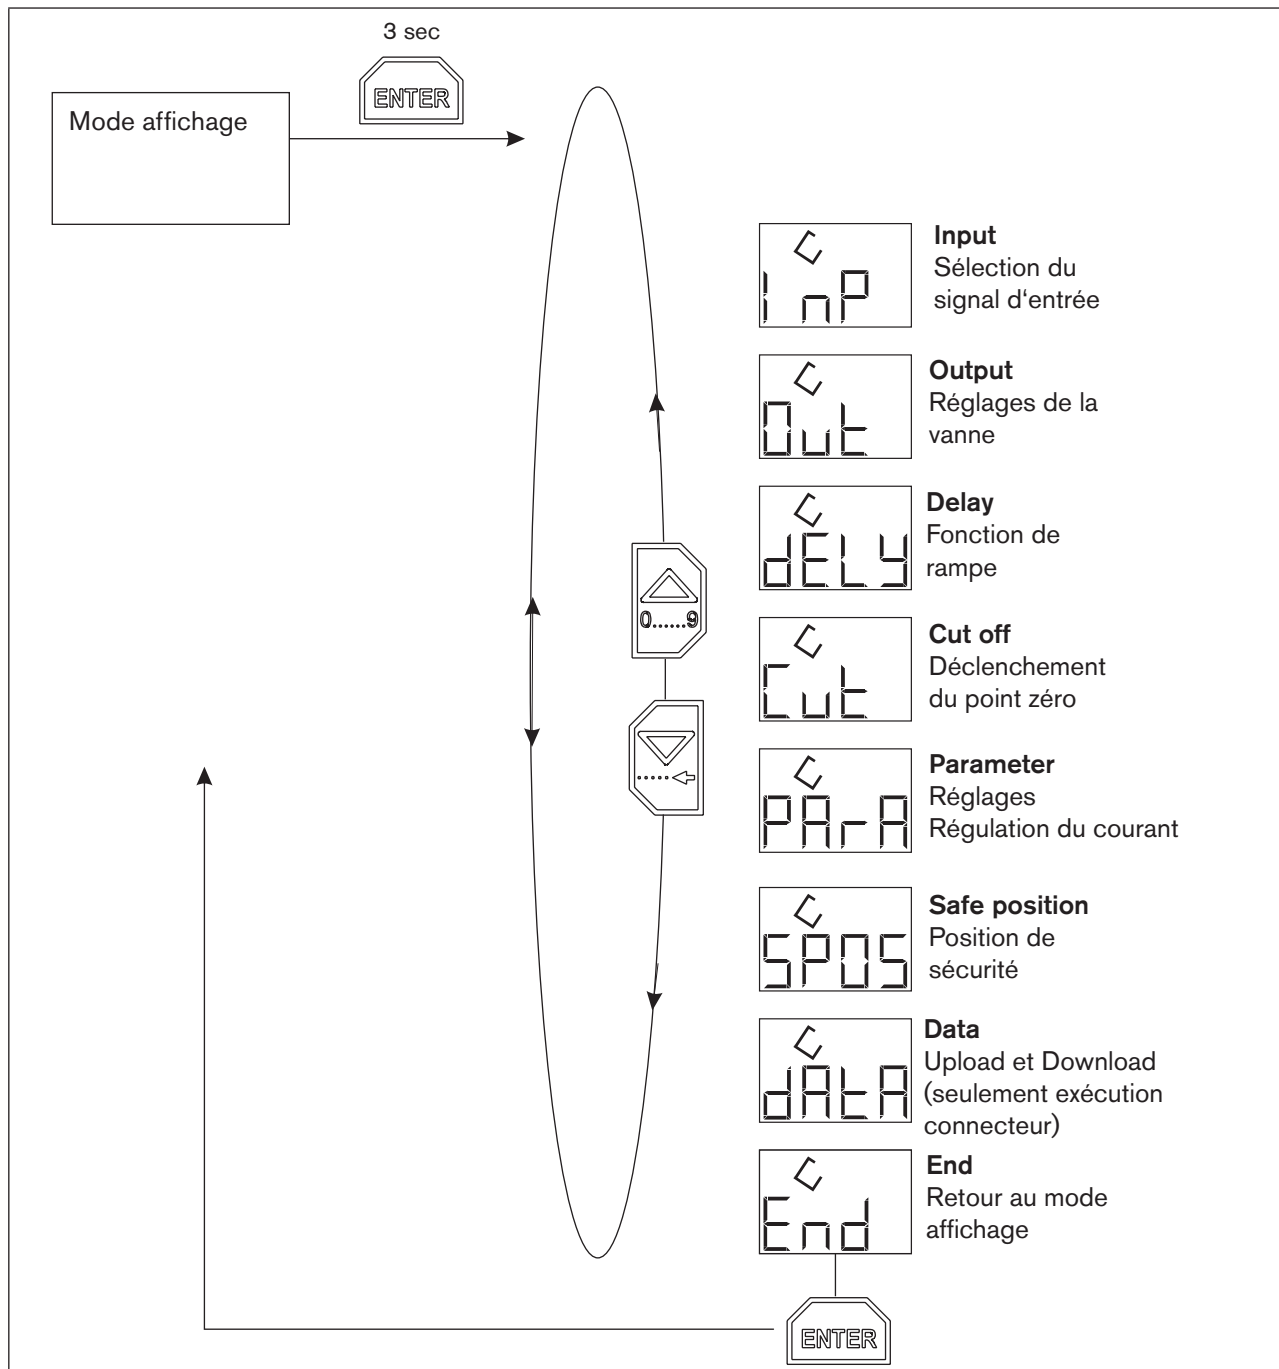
3 sec

ENTER

Mode affichage

InP

Input
Sélection du signal d'entrée

Out

Output
Réglages de la vanne

dELY

Delay
Fonction de rampe

0......9

Cut

Cut off
Déclenchement du point zéro

PArA

Parameter
Réglages
Régulation du courant

SPOS

Safe position
Position de sécurité

dAtA

Data
Upload et Download (seulement exécution connecteur)

End

End
Retour au mode affichage

ENTER